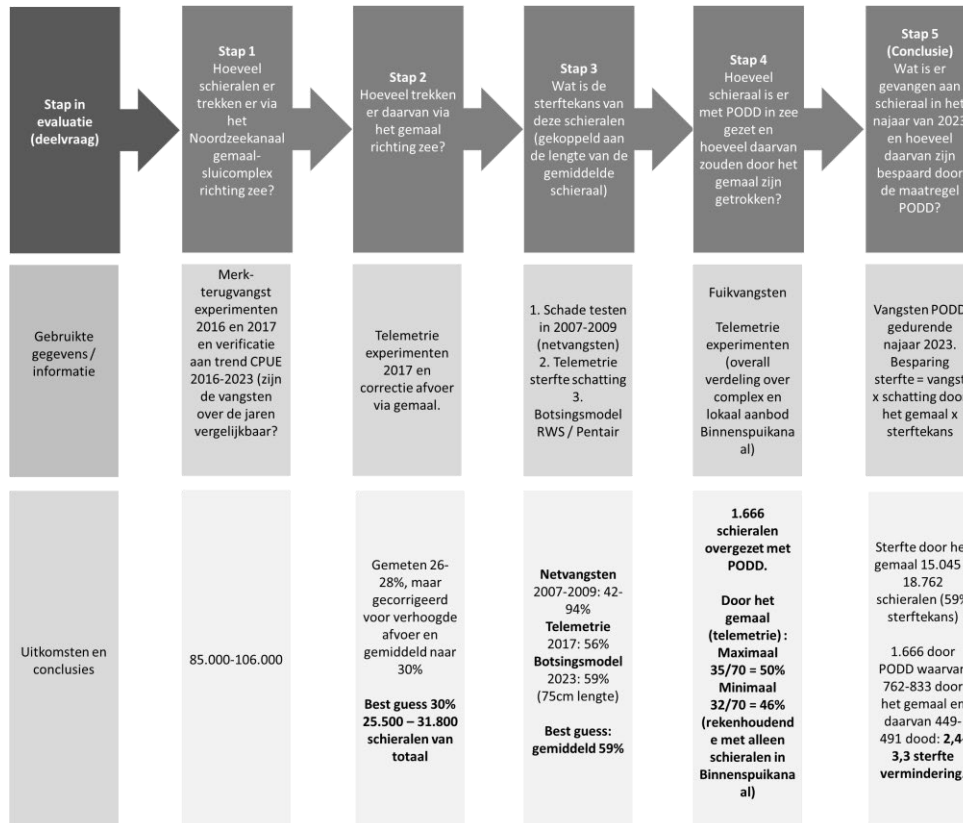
| Stap in evaluatie (deelvraag) | Stap 1 Hoeveel schieralen er trekken er via het Noordzeekanaal gemaal-sluicomplex richting zee? | Stap 2 Hoeveel trekken er daarvan via het gemaal richting zee? | Stap 3 Wat is de sterftekans van deze schieralen (gekoppeld aan de lengte van de gemiddelde schieraal) | Stap 4 Hoeveel schieraal is er met PODD in zee gezet en hoeveel daarvan zouden door het gemaal zijn getrokken? | Stap 5 (Conclusie) Wat is er gevangen aan schieraal in het najaar van 2023 en hoeveel daarvan zijn bespaard door de maatregel PODD? |
|---|---|---|---|---|---|
| Gebruikte gegevens / informatie | Merk-terugvangst experimenten 2016 en 2017 en verificatie aan trend CPUE 2016-2023 (zijn de vangsten over de jaren vergelijkbaar? | Telemetrie experimenten 2017 en correctie afvoer via gemaal. | 1. Schade testen in 2007-2009 (netvangsten) 2. Telemetrie sterfte schatting 3. Botsingsmodel RWS / Pentair | Fuikvangsten Telemetrie experimenten (overall verdeling over complex en lokaal aanbod Binnenspuikanaal) | Vangsten PODD gedurende najaar 2023. Besparing sterfte = vangst x schatting door het gemaal x sterftekans |
| Uitkomsten en conclusies | 85.000-106.000 | Gemeten 26-28%, maar gecorrigeerd voor verhoogde afvoer en gemiddeld naar 30% **Best guess 30% 25.500 – 31.800 schieralen van totaal** | **Netvangsten** 2007-2009: 42-94% **Telemetrie** 2017: 56% **Botsingsmodel** 2023: 59% (75cm lengte) **Best guess: gemiddeld 59%** | **1.666 schieralen overgezet met PODD. Door het gemaal (telemetrie) : Maximaal 35/70 = 50% Minimaal 32/70 = 46% (rekenhoudende met alleen schieralen in Binnenspuikanaal)** | Sterfte door het gemaal 15.045 – 18.762 schieralen (59% sterftekans) 1.666 door PODD waarvan 762-833 door het gemaal en daarvan 449-491 dood: **2,4-3,3 sterfte vermindering** |